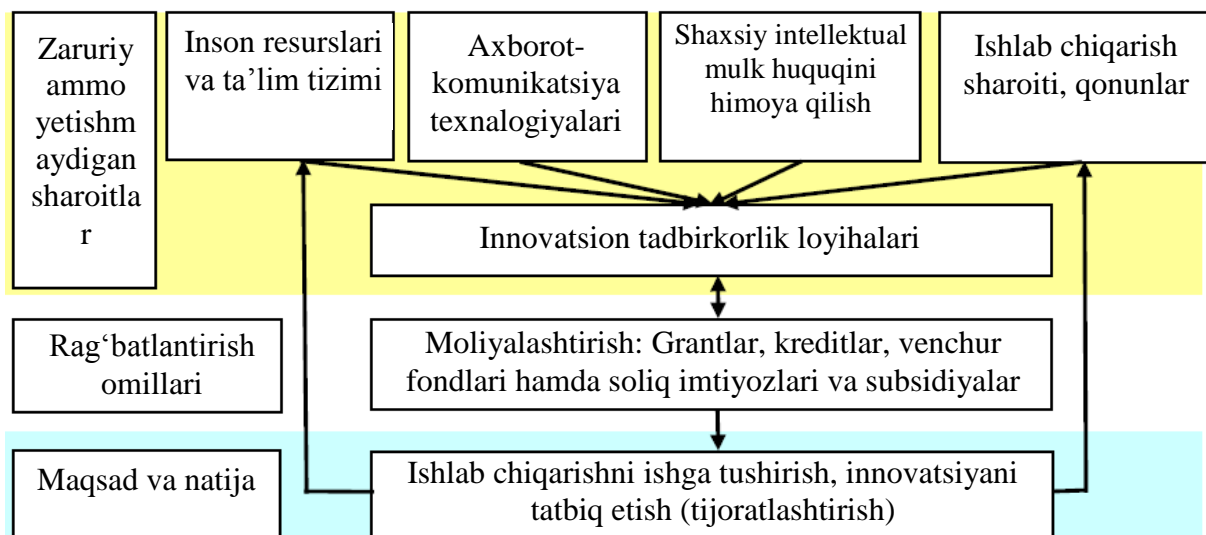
Zaruriy ammo yetishmaydigan sharoitlar

Inson resurslari va ta’lim tizimi

Axborot-komunikatsiya texnalogiyalari

Shaxsiy intellektual mulk huquqini himoya qilish

Ishlab chiqarish sharoiti, qonunlar

Innovatsion tadbirkorlik loyihalari

Rag‘batlantirish omillari

Moliyalashtirish: Grantlar, kreditlar, venchur fondlari hamda soliq imtiyozlari va subsidiyalar

Maqsad va natija

Ishlab chiqarishni ishga tushirish, innovatsiyani tatbiq etish (tijoratlashtirish)